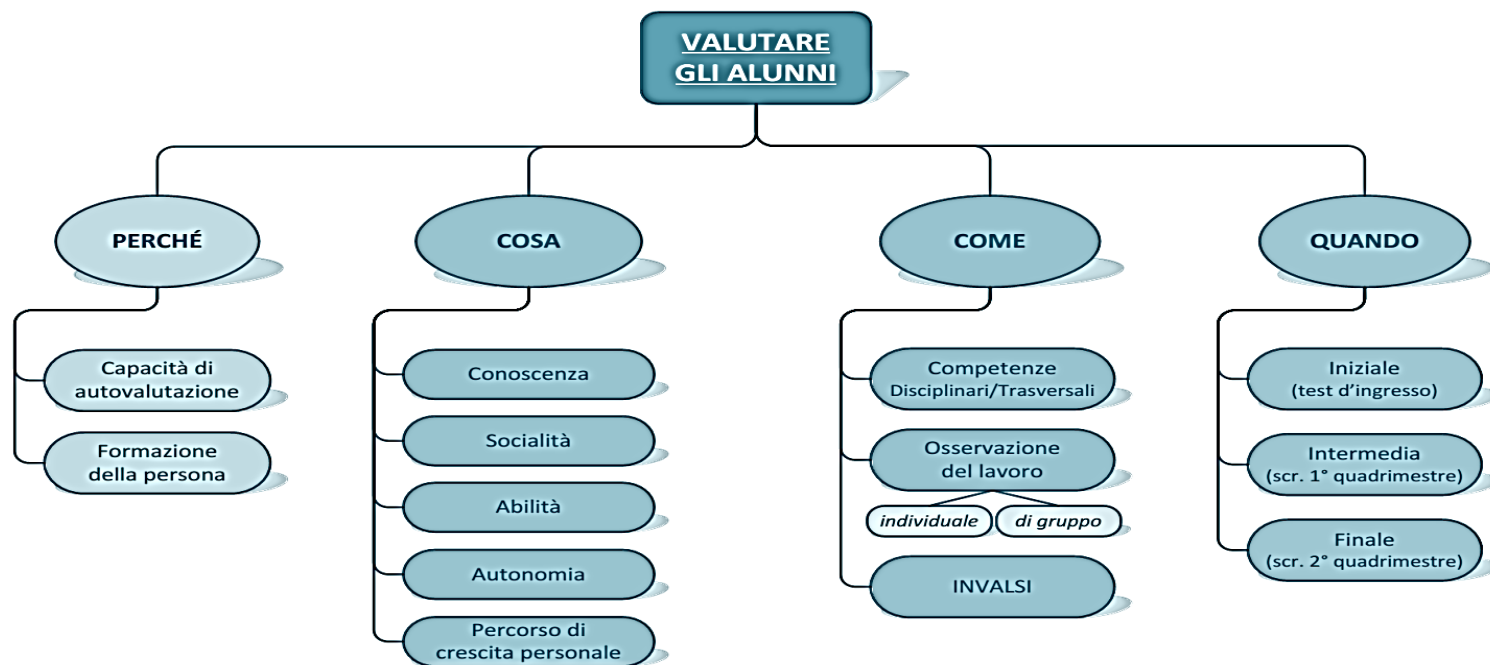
VALUTARE GLI ALUNNI

PERCHÉ

Capacità di autovalutazione

Formazione della persona

COSA

Conoscenza

Socialità

Abilità

Autonomia

Percorso di crescita personale

COME

Competenze Disciplinari/Trasversali

Osservazione del lavoro

individuale

di gruppo

INVALSI

QUANDO

Iniziale (test d'ingresso)

Intermedia (scr. 1° quadrimestre)

Finale (scr. 2° quadrimestre)